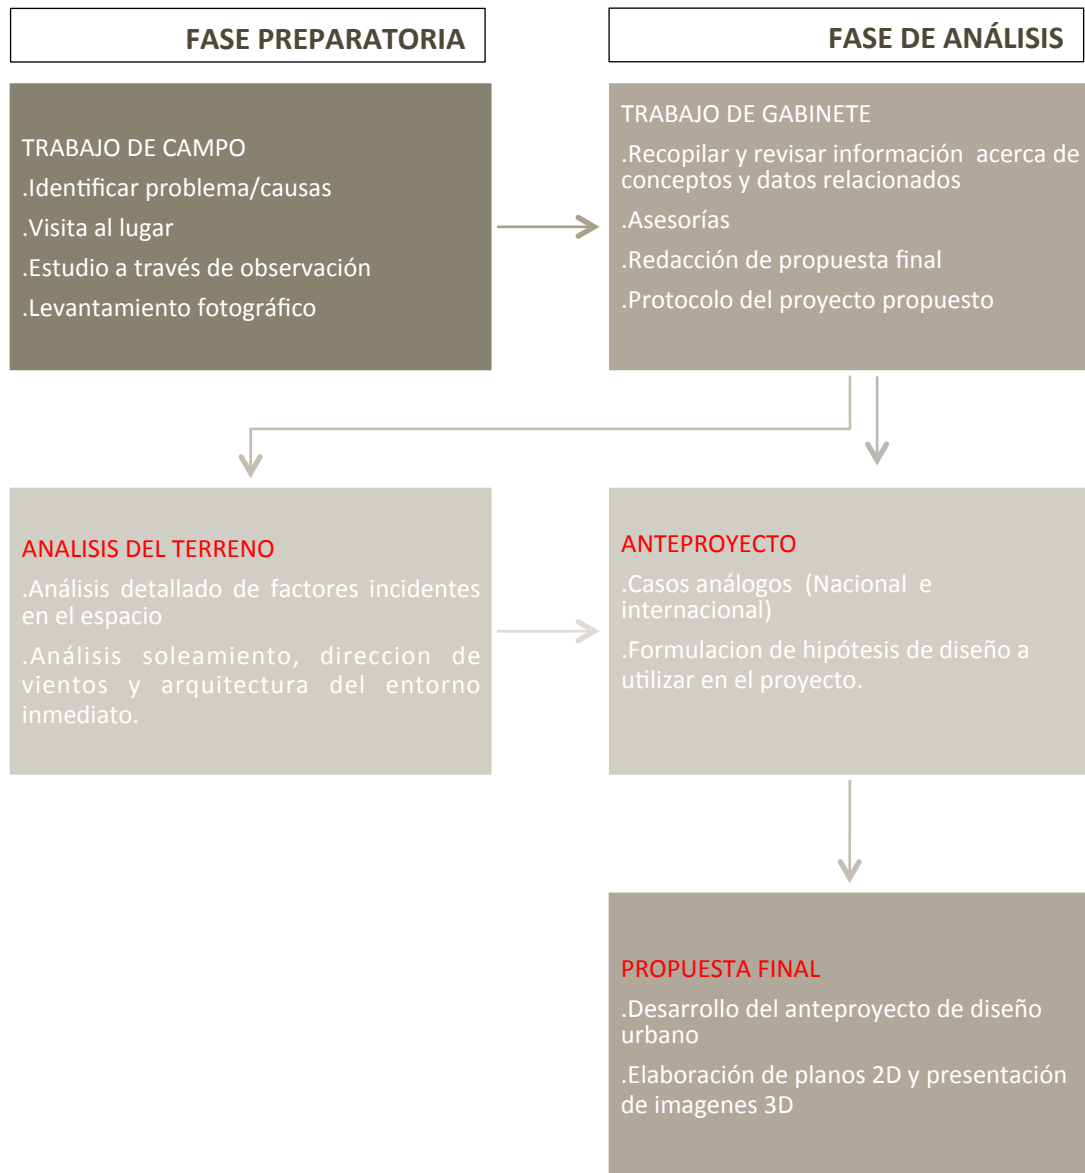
FASE PREPARATORIA

FASE DE ANÁLISIS

TRABAJO DE CAMPO

.Identificar problema/causas

.Visita al lugar

.Estudio a través de observación

.Levantamiento fotográfico

TRABAJO DE GABINETE

.Recopilar y revisar información acerca de conceptos y datos relacionados

.Asesorías

.Redacción de propuesta final

.Protocolo del proyecto propuesto

ANALISIS DEL TERRENO

.Análisis detallado de factores incidentes en el espacio

.Análisis soleamiento, direccion de vientos y arquitectura del entorno inmediato.

ANTEPROYECTO

.Casos análogos (Nacional e internacional)

.Formulacion de hipótesis de diseño a utilizar en el proyecto.

PROPUESTA FINAL

.Desarrollo del anteproyecto de diseño urbano

.Elaboración de planos 2D y presentación de imagenes 3D